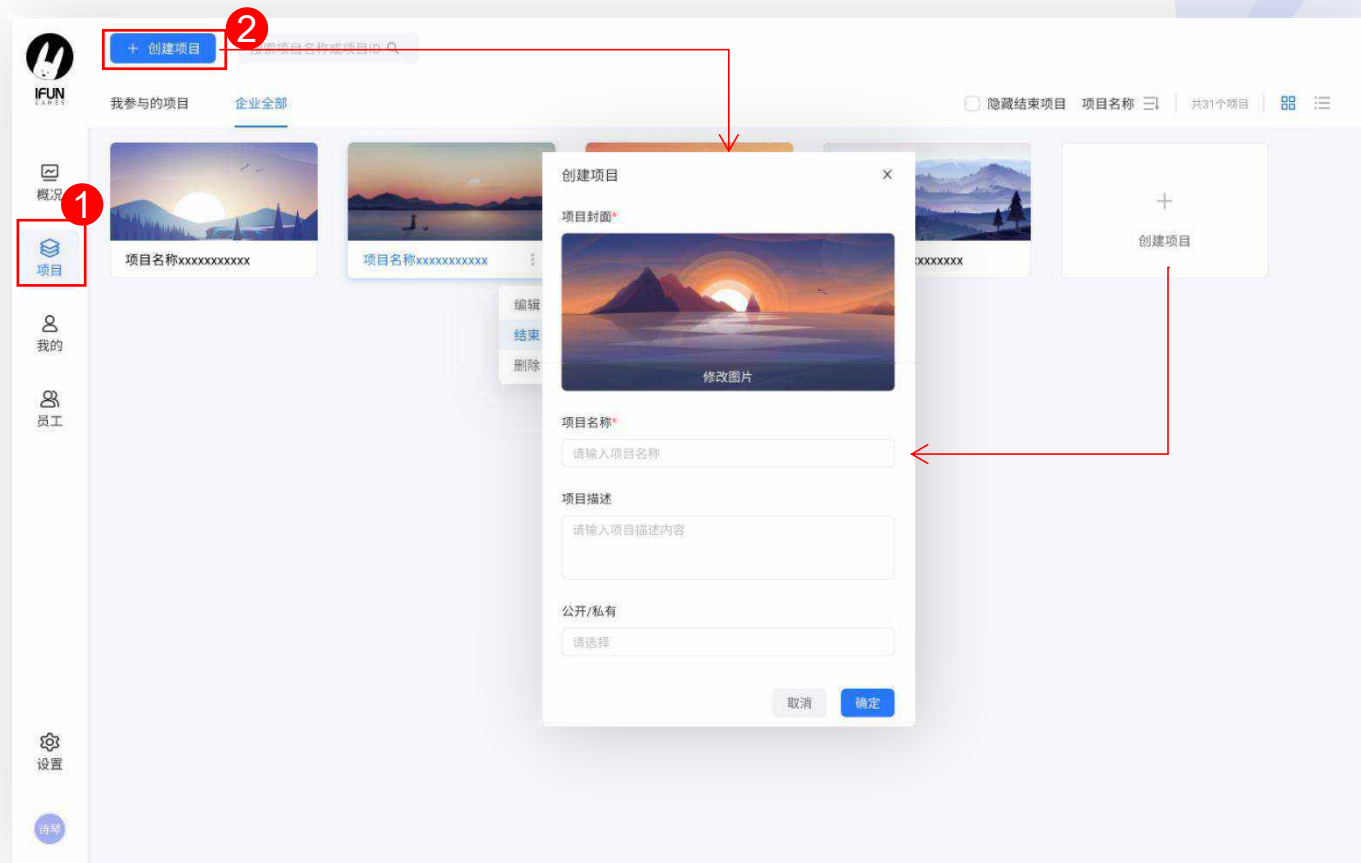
IFUN GAMES

+ 创建项目

2

搜索项目名称或项目ID

我参与的项目

企业全部

隐藏结束项目 项目名称

共31个项目

概况

1

项目

我的

员工

设置

诗琴

项目名称xxxxxxxxxxx

项目名称xxxxxxxxxxx

编辑

结束

删除

xxxxxxx

创建项目

创建项目

项目封面*

修改图片

项目名称*

请输入项目名称

项目描述

请输入项目描述内容

公开/私有

请选择

取消

确定